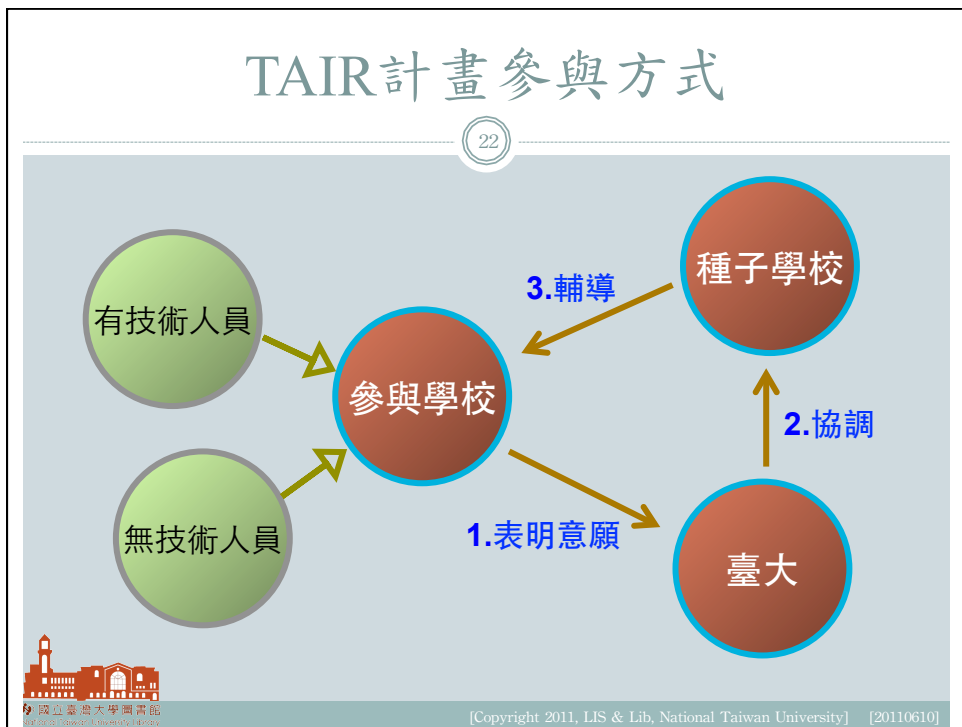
TAIR計畫參與方式

22

有技術人員

無技術人員

參與學校

種子學校

臺大

3.輔導

2.協調

1.表明意願

國立臺灣大學圖書館
National Taiwan University Library

[Copyright 2011, LIS & Lib, National Taiwan University] [20110610]